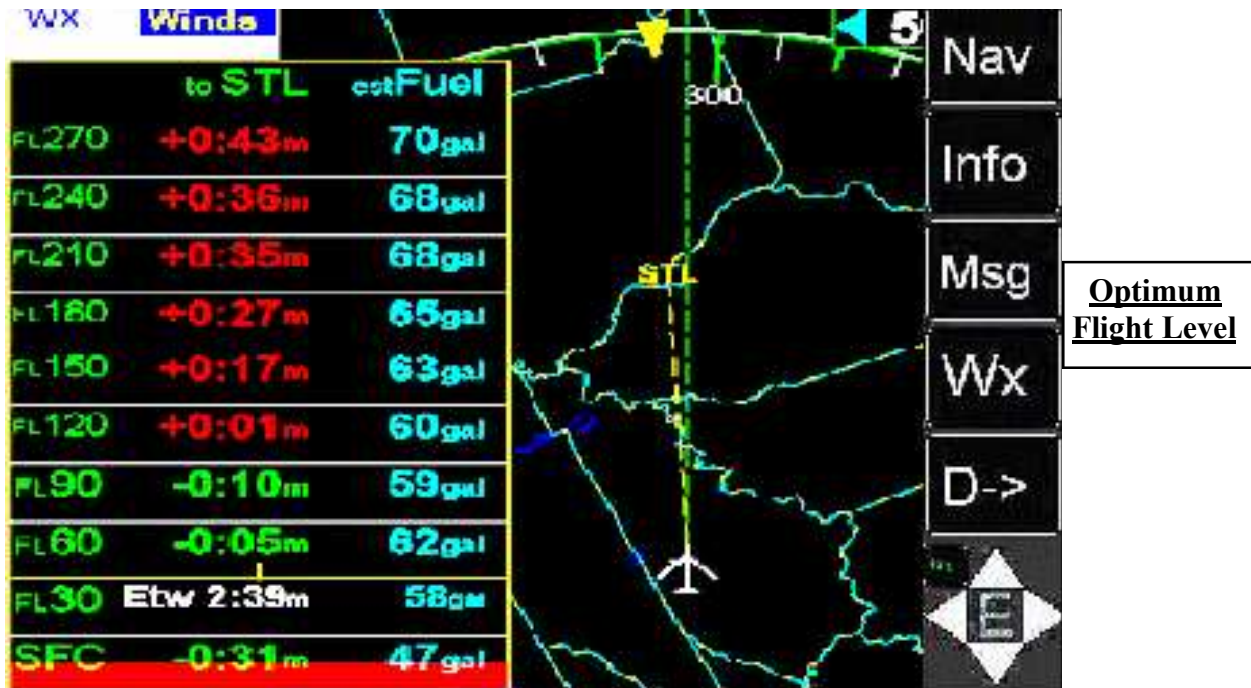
Wx Winds

| | to STL | estFuel |
|---|---|---|
| FL270 | +0:43m | 70gal |
| FL240 | +0:36m | 68gal |
| FL210 | +0:35m | 68gal |
| FL180 | +0:27m | 65gal |
| FL150 | +0:17m | 63gal |
| FL120 | +0:01m | 60gal |
| FL90 | -0:10m | 59gal |
| FL60 | -0:05m | 62gal |
| FL30 | Etw 2:39m | 58gal |
| SFC | -0:31m | 47gal |

5

300

STL

Nav

Info

Msg

Wx

D->

E

Optimum Flight Level